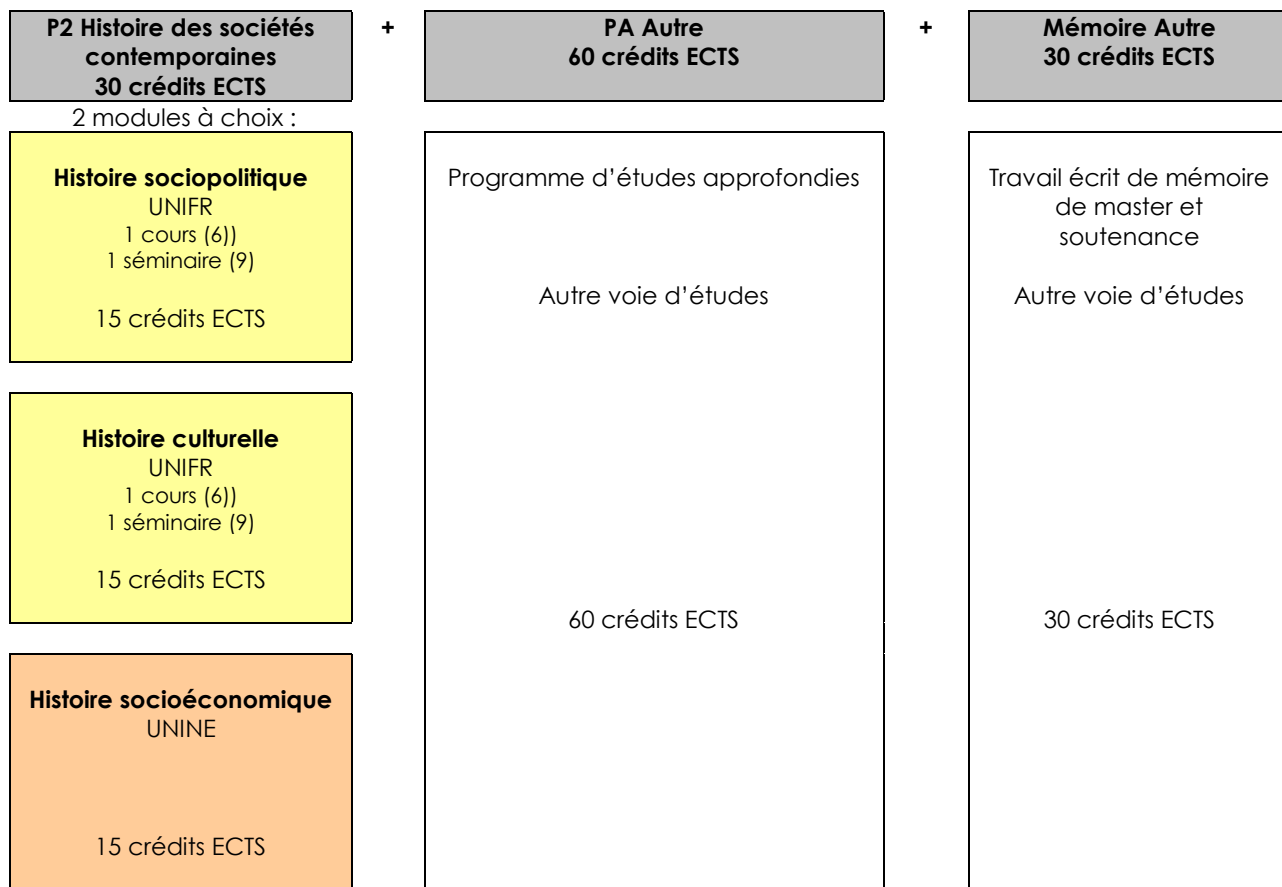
P2 Histoire des sociétés contemporaines
30 crédits ECTS

+

PA Autre
60 crédits ECTS

+

Mémoire Autre
30 crédits ECTS

2 modules à choix :

Histoire sociopolitique
UNIFR
1 cours (6))
1 séminaire (9)

15 crédits ECTS

Histoire culturelle
UNIFR
1 cours (6))
1 séminaire (9)

15 crédits ECTS

Histoire socioéconomique
UNINE

15 crédits ECTS

Programme d'études approfondies

Autre voie d'études

60 crédits ECTS

Travail écrit de mémoire de master et soutenance

Autre voie d'études

30 crédits ECTS